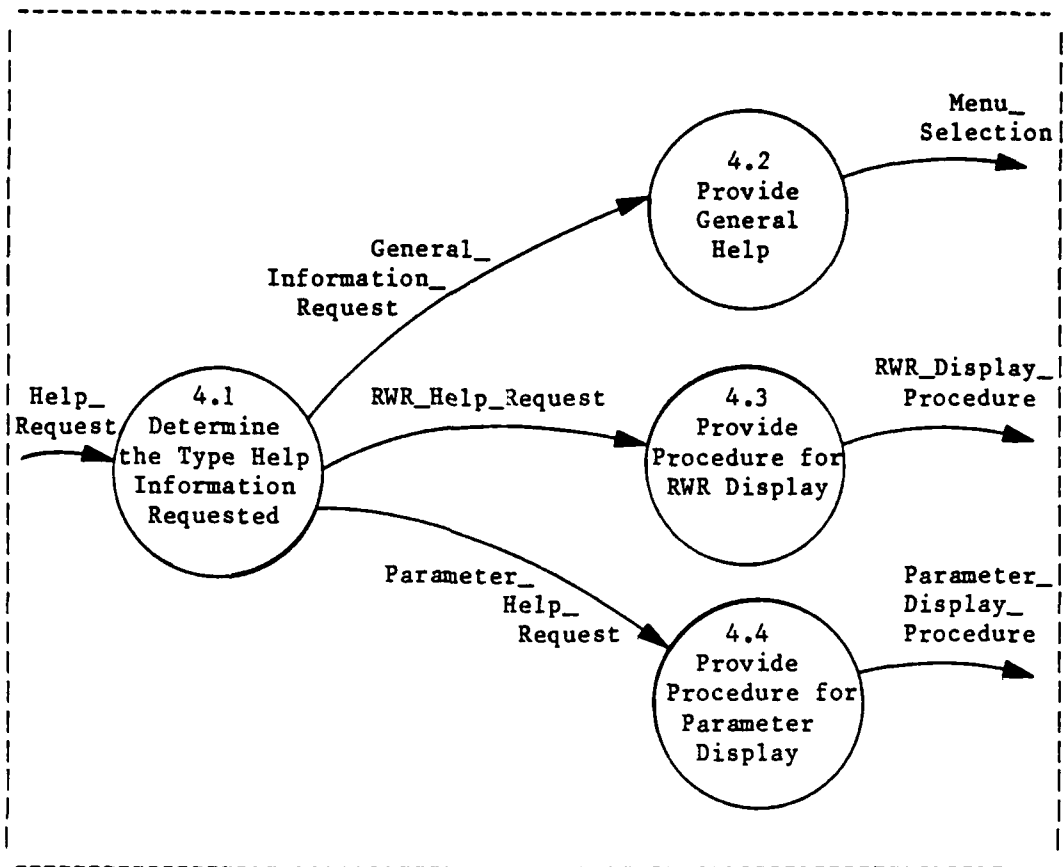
Menu_ Selection

4.2 Provide General Help

General_ Information_ Request

Help_ Request

4.1 Determine the Type Help Information Requested

RWR_Help_Request

4.3 Provide Procedure for RWR Display

RWR_Display_ Procedure

Parameter_ Help_ Request

4.4 Provide Procedure for Parameter Display

Parameter_ Display_ Procedure